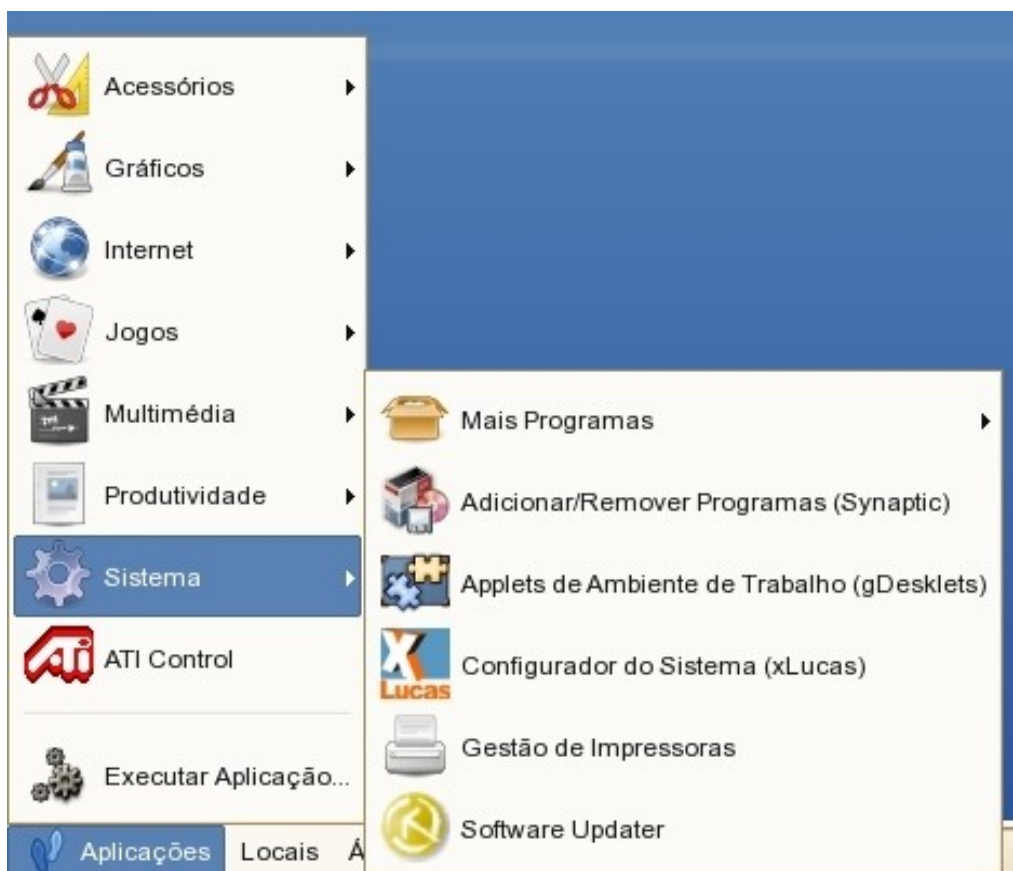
Acessórios
Gráficos
Internet
Jogos
Multimédia
Produtividade
Sistema
ATI Control
Executar Aplicação...

Mais Programas
Adicionar/Remover Programas (Synaptic)
Applets de Ambiente de Trabalho (gDesklets)
Configurador do Sistema (xLucas)
Gestão de Impressoras
Software Updater

Aplicações Locais Á